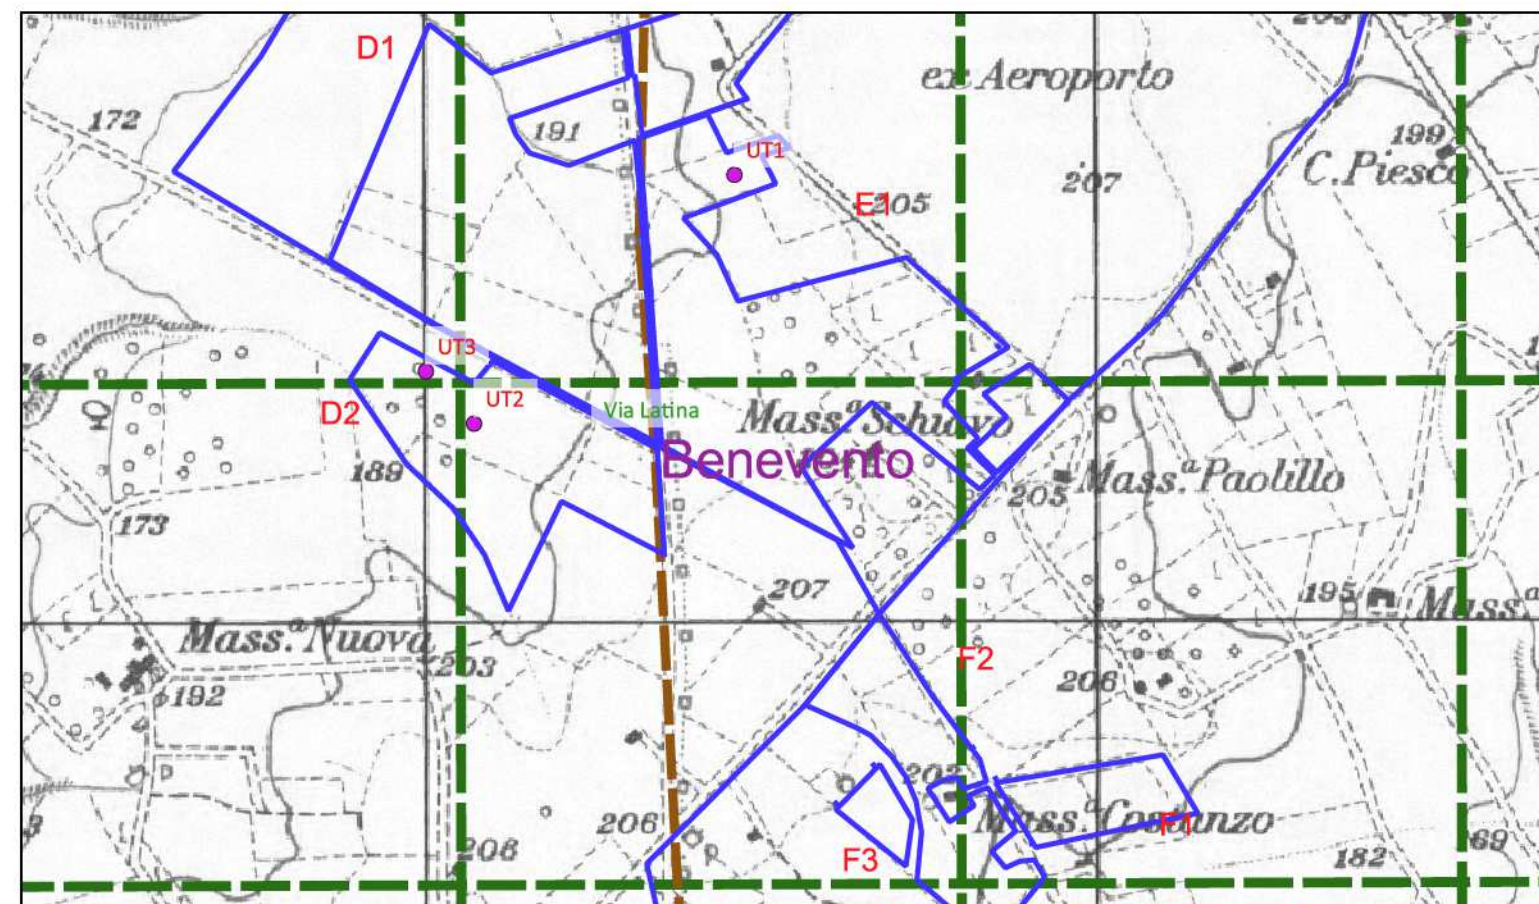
D1
ex Aeroporto
172
191
UT1
199
C.Piesco
207
E1
205
UT3
D2
UT2
Via Latina
Mass.a Schiavo
Benevento
189
Mass.a Paolillo
205
173
207
195
Mass.a
Mass.a Nuova
203
F2
192
206
202
Mass.a Costanzo
F1
206
208
F3
182
169